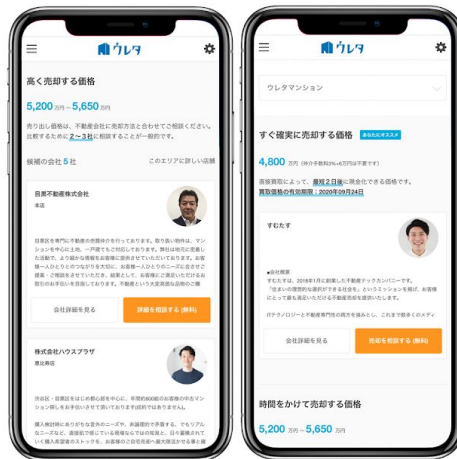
ウレタ

高く売却する価格

5,200 万円 ～ 5,650 万円

売り出し価格は、不動産会社に売却方法と合わせてご相談ください。比較するために 2～3社 に相談することが一般的です。

候補の会社 5 社

このエリアに詳しい店舗

目黒不動産株式会社

本店

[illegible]

会社詳細を見る

詳細を相談する (無料)

株式会社ハウスプラザ

恵比寿店

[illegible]

ウレタ

ウレタマンション

すぐ確実に売却する価格 あなたにオススメ

4,800 万円

直接買取によって、最短2日後に現金化できる価格です。
買取価格の有効期限：2020年09月24日

すむたす

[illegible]

会社詳細を見る

売却を相談する (無料)

時間をかけて売却する価格

5,200 万円 ～ 5,650 万円